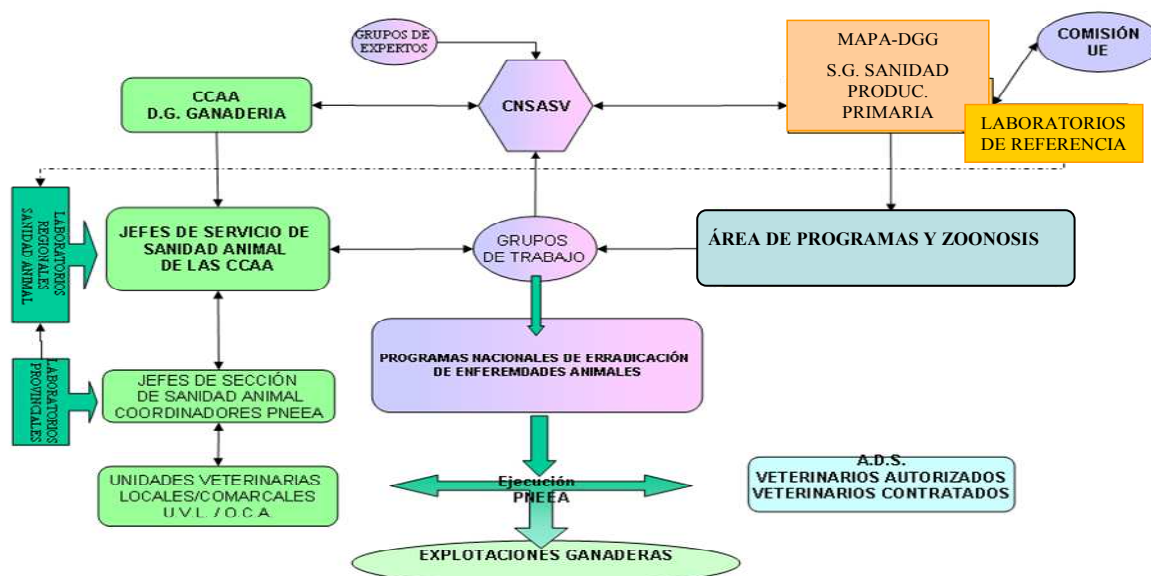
GRUPOS DE EXPERTOS

CNSASV

MAPA-DGG
S.G. SANIDAD PRODUC. PRIMARIA

COMISIÓN UE

LABORATORIOS DE REFERENCIA

CCAA
D.G. GANADERIA

LABORATORIOS REGIONALES SANIDAD ANIMAL

JEFES DE SERVICIO DE SANIDAD ANIMAL DE LAS CCAA

GRUPOS DE TRABAJO

ÁREA DE PROGRAMAS Y ZOONOSIS

PROGRAMAS NACIONALES DE ERRADICACIÓN DE ENFEREMDADES ANIMALES

LABORATORIOS PROVINCIALES

JEFES DE SECCIÓN DE SANIDAD ANIMAL COORDINADORES PNEEA

UNIDADES VETERINARIAS LOCALES/COMARCALES U.V.L. / O.C.A.

Ejecución PNEEA

A.D.S.
VETERINARIOS AUTORIZADOS
VETERINARIOS CONTRATADOS

EXPLOTACIONES GANADERAS